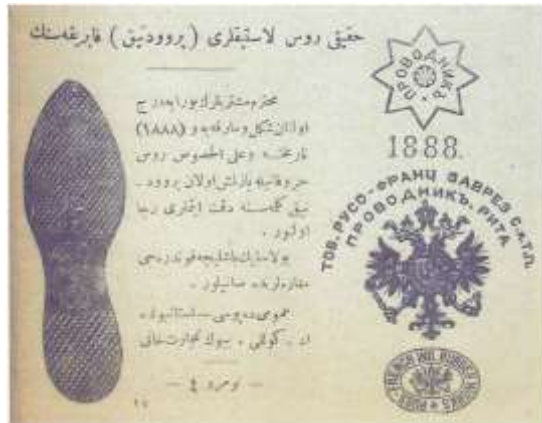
حقیقی روس لاستیقلری (پرووودنیق) فابریقه‌سنک

محترم مشتریلرایچون ایچه‌رو ح اولنان شکل و مارقه‌یه و (۱۸۸۸) فابریقه وعلی الخصوص روس حروفاتیله یازلش اولان پرووودنیق کلمه‌سنه دقت اجلری رجا اولنور.

بولاستیقلر طشره فوتدی‌رجی مغازه‌لرده صاتیلور.

عمومی دپوسی استانبولده ... کوکی ... بیوک ...

نومرو ٤

ПРОВОДНИКЪ

1888

ТОВ. РУССО-ФРАНЦ ЗАВРЕЗ С.-П.Б. ПРОВОДНИКЪ РИГА

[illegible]